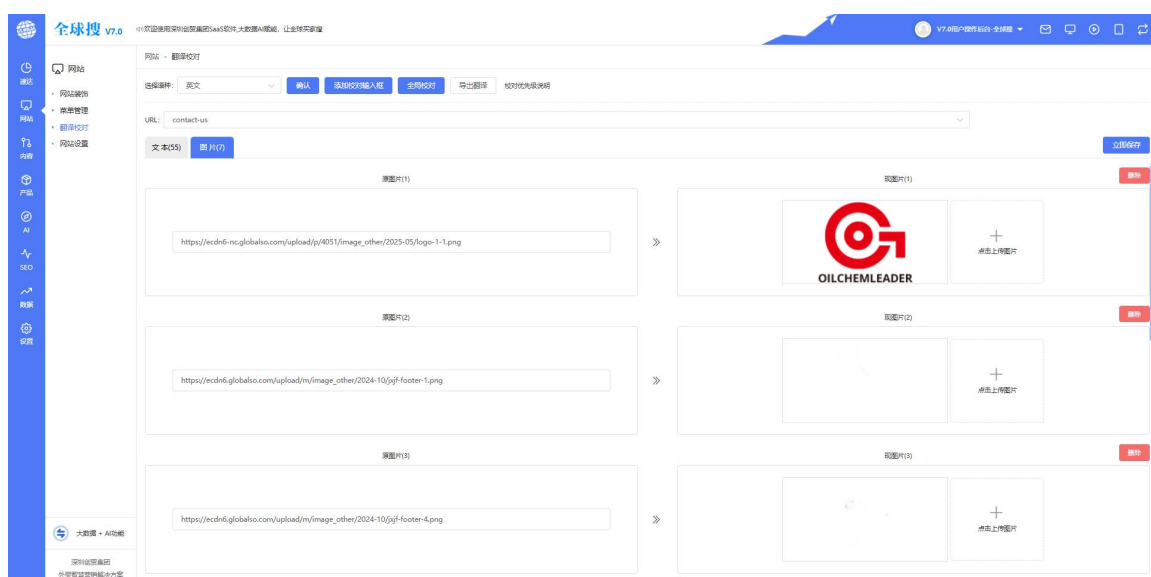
全球搜 V7.0 欢迎使用深圳创贸集团SaaS软件,大数据AI赋能,让全球买家搜
V7.0用户操作后台-全球搜

速达
网站
内容
产品
AI
SEO
数据
设置

网站
网站装饰
菜单管理
翻译校对
网站设置

网站 - 翻译校对

选择语种: 英文 确认 添加校对输入框 全局校对 导出翻译 校对优先级说明

URL: contact-us

文本(55) 图片(7) 立即保存

源图片(1) 现图片(1) 删除
https://ecdn6-nc.globalso.com/upload/p/4051/image_other/2025-05/logo-1-1.png
OILCHEMLEADER
点击上传图片

源图片(2) 现图片(2) 删除
https://ecdn6.globalso.com/upload/m/image_other/2024-10/jxjf-footer-1.png
点击上传图片

源图片(3) 现图片(3) 删除
https://ecdn6.globalso.com/upload/m/image_other/2024-10/jxjf-footer-4.png
点击上传图片

大数据 + AI功能
深圳创贸集团
外贸数字营销解决方案